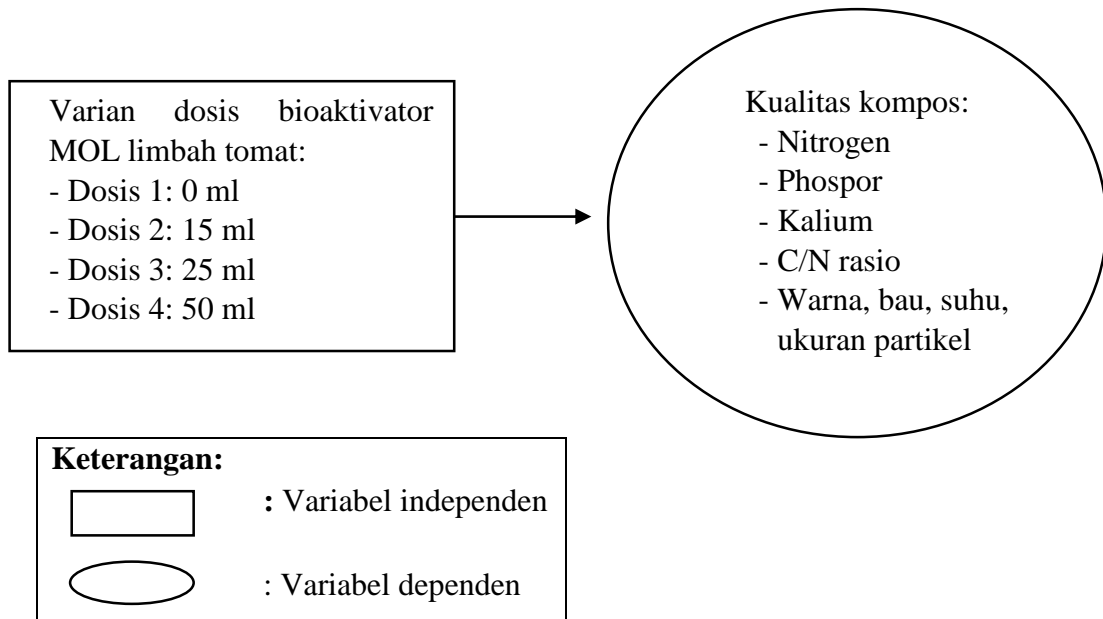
Varian dosis bioaktivator MOL limbah tomat:
- Dosis 1: 0 ml
- Dosis 2: 15 ml
- Dosis 3: 25 ml
- Dosis 4: 50 ml

Kualitas kompos:
- Nitrogen
- Phospor
- Kalium
- C/N rasio
- Warna, bau, suhu, ukuran partikel

**Keterangan:**
**:** Variabel independen
: Variabel dependen